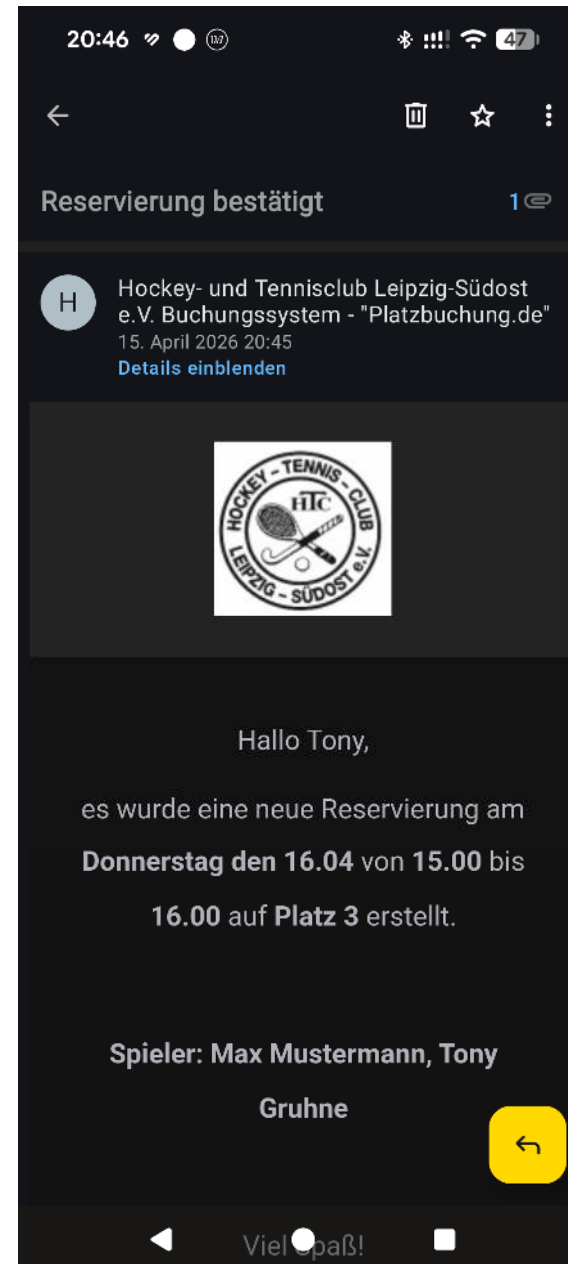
20:46 47

Reservierung bestätigt 1

H

Hockey- und Tennisclub Leipzig-Südost e.V. Buchungssystem - "Platzbuchung.de"
15. April 2026 20:45
Details einblenden

HOCKEY - TENNIS - CLUB
HTC
LEIPZIG - SÜDOST e.V.

Hallo Tony,

es wurde eine neue Reservierung am **Donnerstag den 16.04** von **15.00** bis **16.00** auf **Platz 3** erstellt.

**Spieler: Max Mustermann, Tony Gruhne**

Viel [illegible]paß!